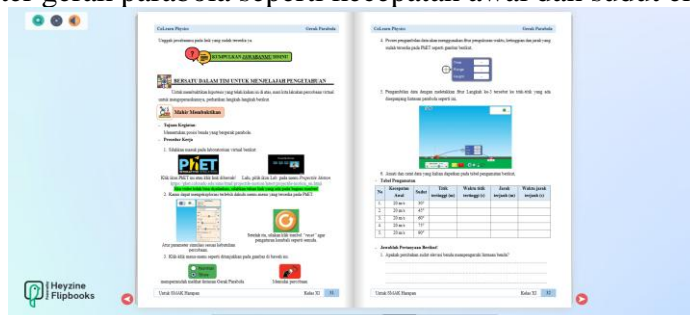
ter gerak parabola seperti kecepatan awal dan sudut el

CoLearn Physics

Gerak Parabola

Ungapkan pendapatmu pada hal yang sudah tersedia ya.

KUMPULKAN JAWABANMU DISINI!

BERSATU DALAM TIM UNTUK MENJELAJAH PENGETAHUAN

Mulai Membuktikan

Tujuan Kegiatan

Prosedur Kerja

PhET

Untuk SMA/K Hampan

Kelas XI

CoLearn Physics

Gerak Parabola

Tabel Pengamatan

| No | Kecepatan Awal | Sudut | Titik tertinggi (m) | Waktu titik tertinggi (s) | Jarak terjauh (m) | Waktu jarak terjauh (s) |
|---|---|---|---|---|---|---|
| 1. | 10 m/s | 30° | | | | |
| 2. | 20 m/s | 45° | | | | |
| 3. | 20 m/s | 60° | | | | |
| 4. | 10 m/s | 75° | | | | |
| 5. | 20 m/s | 90° | | | | |

Jawablah Pertanyaan Berikut!

Untuk SMA/K Hampan

Kelas XI

Heyzine Flipbooks